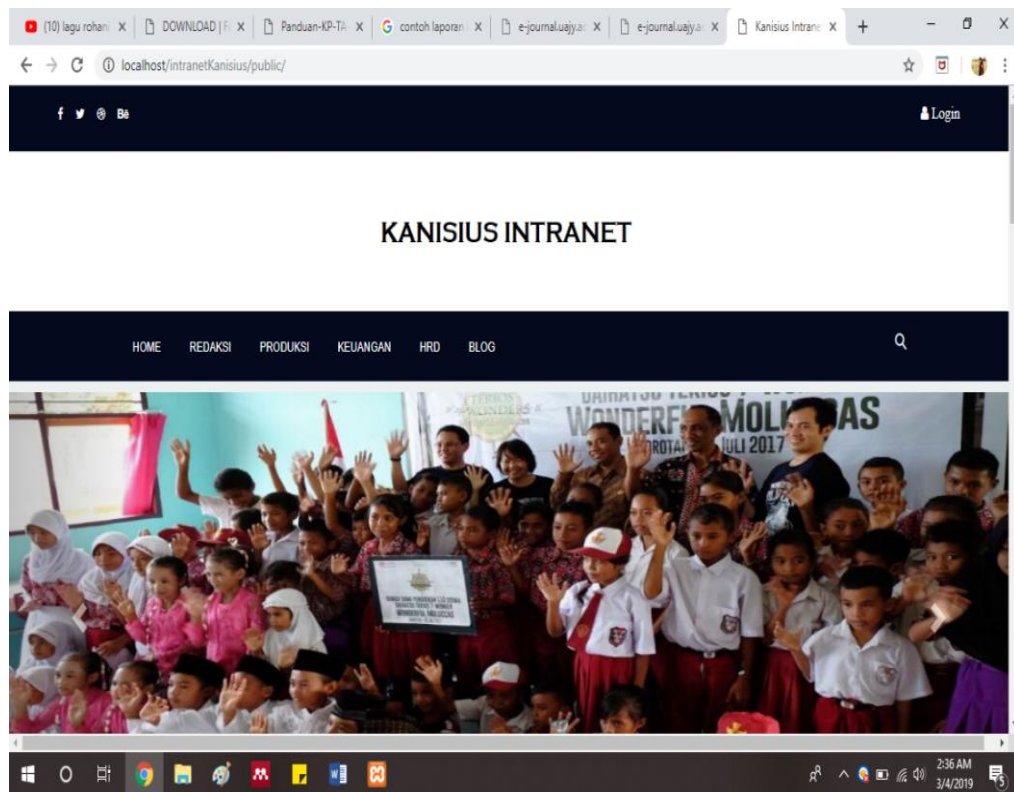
(10) lagu rohani
DOWNLOAD | F
Panduan-KP-TA
contoh laporan
e-journal.uajy.ac
e-journal.uajy.ac
Kanisius Intrane

localhost/intranetKanisius/public/

Login

KANISIUS INTRANET

HOME REDAKSI PRODUKSI KEUANGAN HRD BLOG

WONDERFUL MOLUCCAS
JULI 2017

2:36 AM
3/4/2019